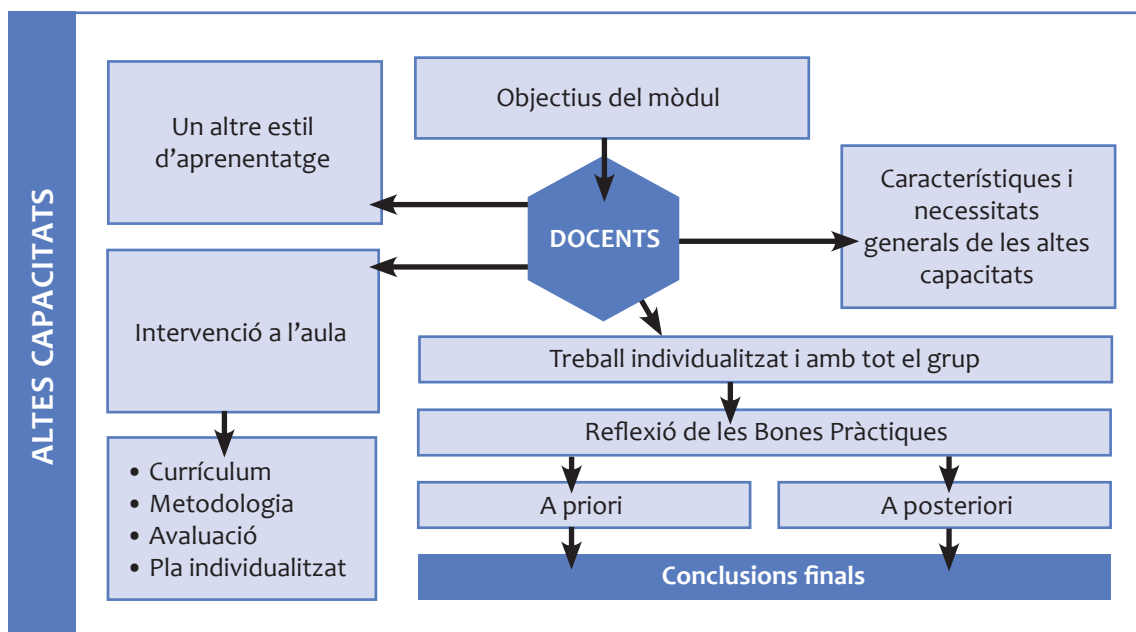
ALTES CAPACITATS

Objectius del mòdul

Un altre estil d'aprenentatge

DOCENTS

Característiques i necessitats generals de les altes capacitats

Intervenció a l'aula

Treball individualitzat i amb tot el grup

Reflexió de les Bones Pràctiques

• Currículum
• Metodologia
• Avaluació
• Pla individualitzat

A priori

A posteriori

Conclusions finals